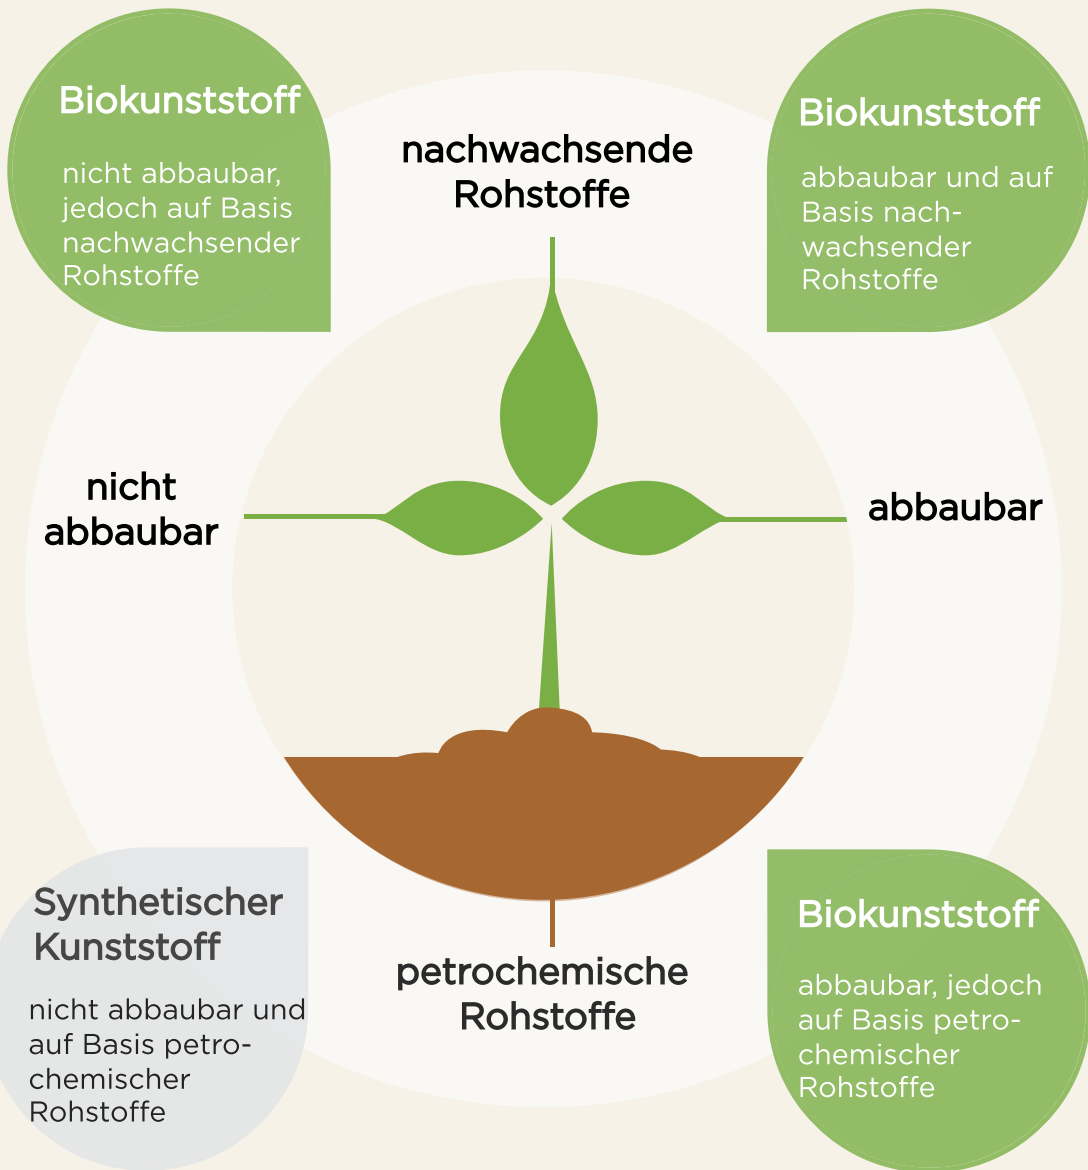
Biokunststoff

nicht abbaubar, jedoch auf Basis nachwachsender Rohstoffe

nachwachsende Rohstoffe

Biokunststoff

abbaubar und auf Basis nachwachsender Rohstoffe

nicht abbaubar

abbaubar

Synthetischer Kunststoff

nicht abbaubar und auf Basis petrochemischer Rohstoffe

petrochemische Rohstoffe

Biokunststoff

abbaubar, jedoch auf Basis petrochemischer Rohstoffe